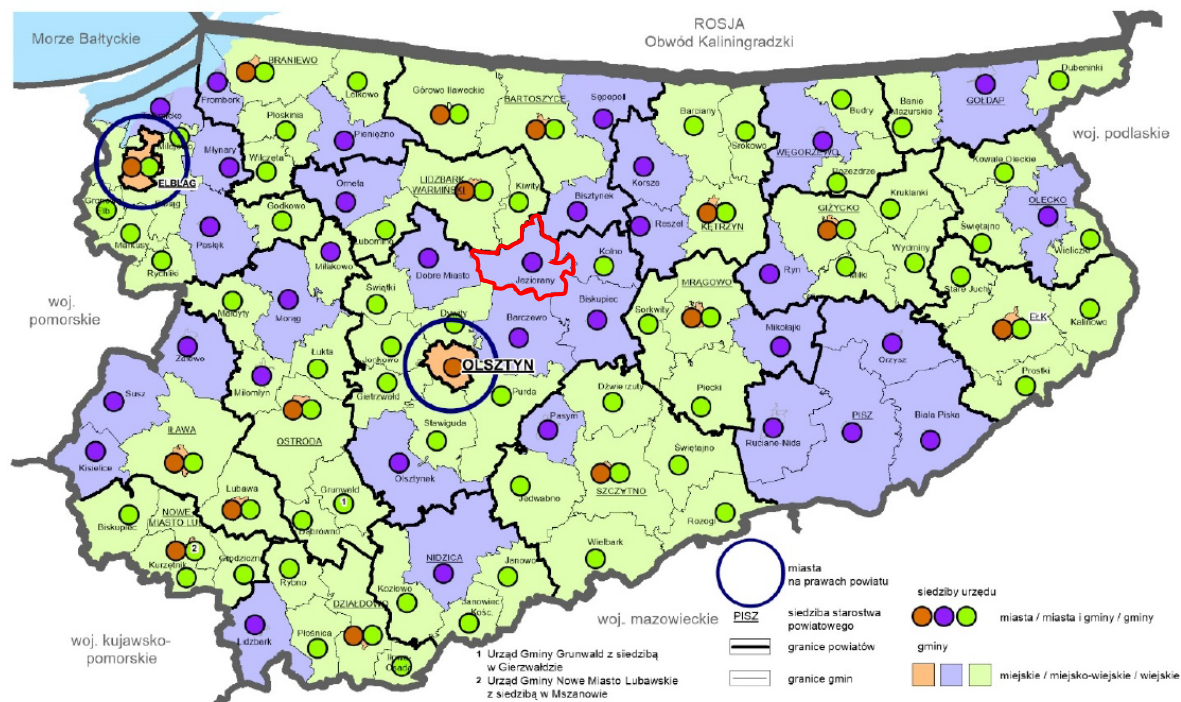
ROSJA
Obwód Kaliningradzki

Morze Bałtyckie

woj. podlaskie

woj. pomorskie

woj. kujawsko-pomorskie

woj. mazowieckie

BRANIEWO
Frombork
Lelkowo
Płoskinia
Pieniężno
Wilczęta
Młynary
ELBLĄG
Milejewo
Tolkmicko
Gronowo Elb.
Markusy
Rychliki
Pasłęk
Godkowo
Orneta
Górowo Iławeckie
BARTOSZYCE
Sępopol
LIDZBARK WARMIŃSKI
Kiwity
Bisztynek
Lubomino
Dobre Miasto
Jeziorany
Kolno
Korsze
Reszel
Barciany
Srokowo
KĘTRZYN
WĘGORZEWO
Budry
Pozezdrze
Banie Mazurskie
GOŁDAP
Dubeninki
Kowale Oleckie
OLECKO
Wieliczki
Kruklanki
GIŻYCKO
Świętajno
Wydminy
Ryn
Miłki
Stare Juchy
EŁK
Kalinowo
Prostki
Miłakowo
Świątki
Morąg
Małdyty
Dywity
Barczewo
Biskupiec
Sorkwity
MRĄGOWO
Mikołajki
Orzysz
Zalewo
Łukta
Jonkowo
OLSZTYN
Purda
Dźwierzuty
Piecki
Susz
Miłomłyn
Gietrzwałd
Stawiguda
Pasym
Świętajno
Ruciane-Nida
PISZ
Biała Piska
IŁAWA
OSTRÓDA
Kisielice
Lubawa
Grunwald
Olsztynek
Jedwabno
SZCZYTNO
Biskupiec
NOWE MIASTO LUB.
Dąbrówno
Rozogi
Kurzętnik
Grodziczno
Rybno
NIDZICA
Janowo
Wielbark
Kozłowo
Janowiec Kość.
DZIAŁDOWO
Lidzbark
Płośnica
Iłowo Osada

1 Urząd Gminy Grunwald z siedzibą w Gierzwałdzie
2 Urząd Gminy Nowe Miasto Lubawskie z siedzibą w Mszanowie

miasta na prawach powiatu
PISZ siedziba starostwa powiatowego
granice powiatów
granice gmin

siedziby urzędu
miasta / miasta i gminy / gminy
gminy
miejskie / miejsko-wiejskie / wiejskie